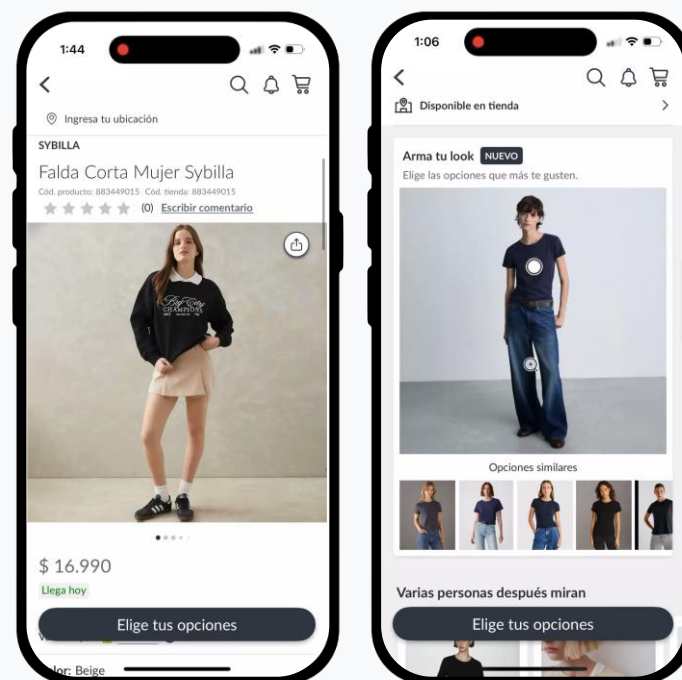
1:44

Ingresa tu ubicación

SYBILLA

Falda Corta Mujer Sybilla

Cód. producto: 883449015 Cód. tienda: 883449015

(0) Escribir comentario

Big City CHAMPIONS

$ 16.990

Llega hoy

Elige tus opciones

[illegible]olor: Beige

1:06

Disponible en tienda

Arma tu look NUEVO

Elige las opciones que más te gusten.

Opciones similares

Varias personas después miran

Elige tus opciones